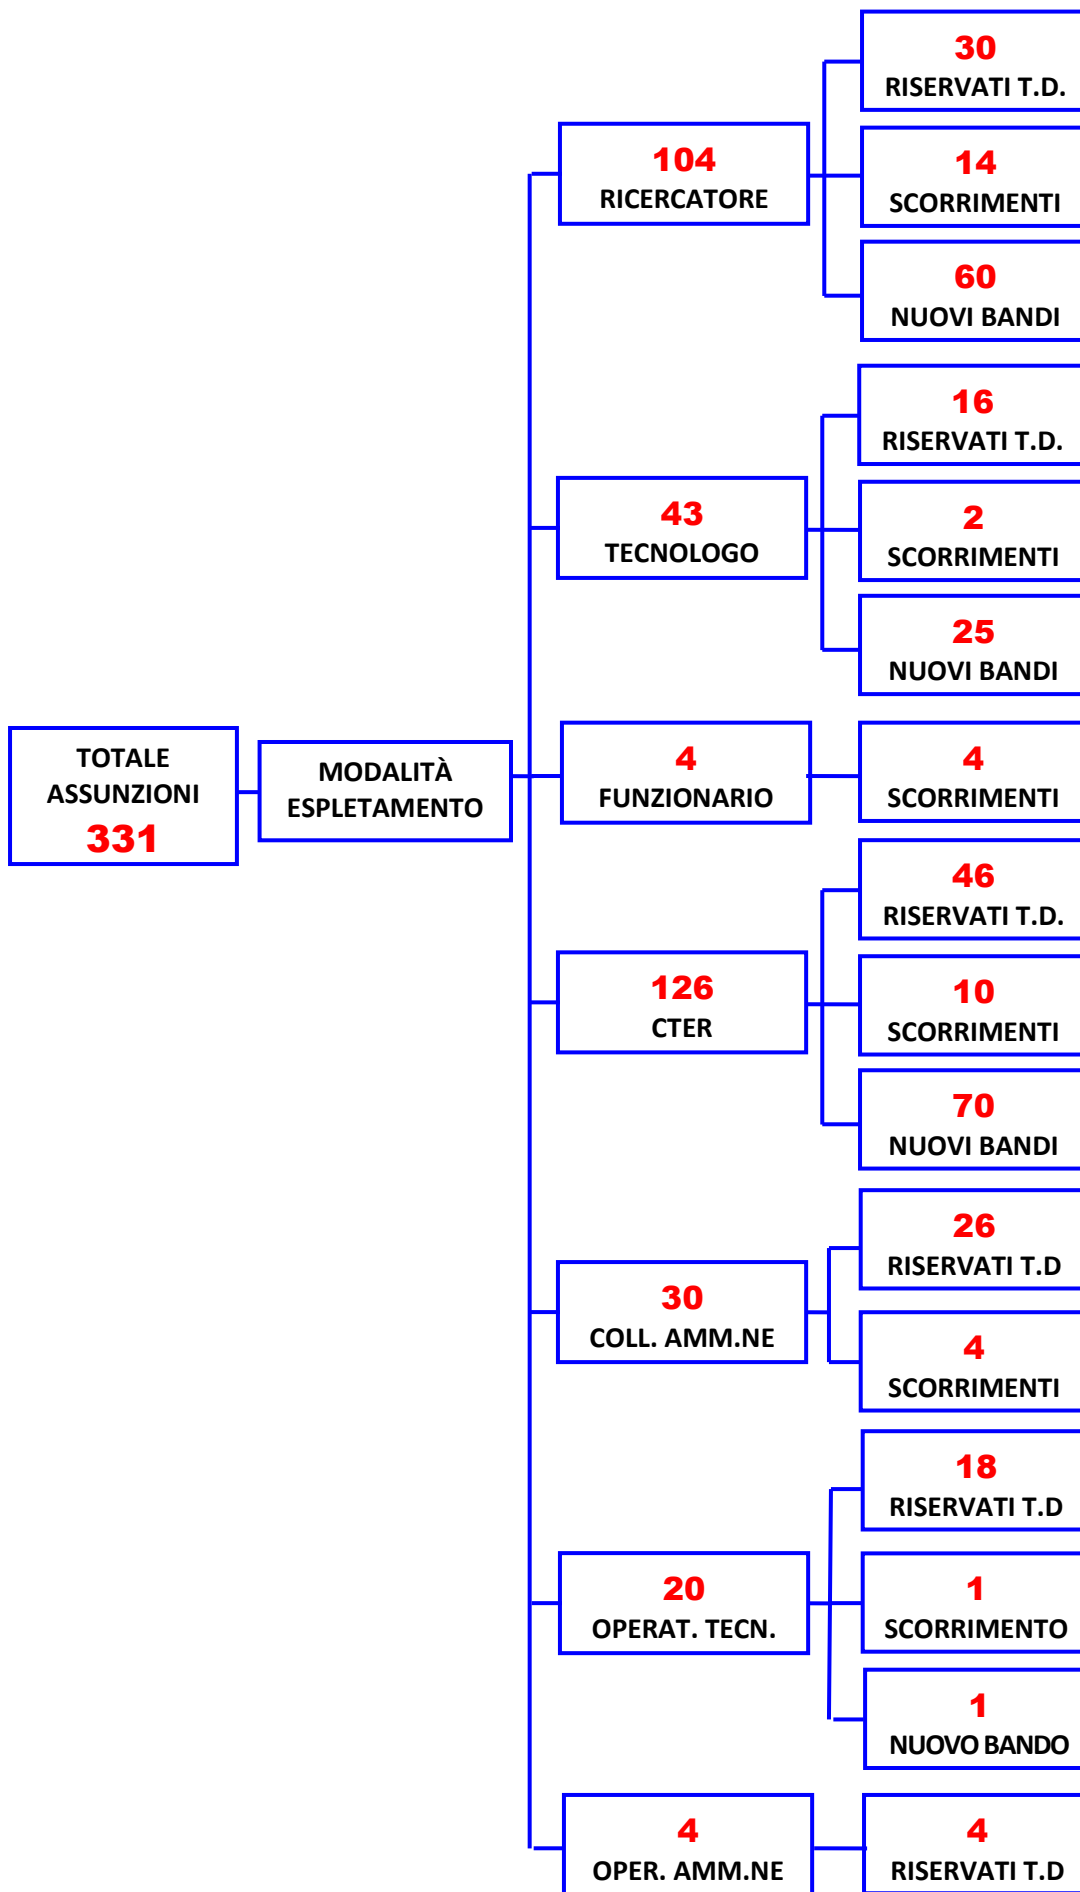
TOTALE ASSUNZIONI
331

MODALITÀ ESPLETAMENTO

104
RICERCATORE

30
RISERVATI T.D.

14
SCORRIMENTI

60
NUOVI BANDI

43
TECNOLOGO

16
RISERVATI T.D.

2
SCORRIMENTI

25
NUOVI BANDI

4
FUNZIONARIO

4
SCORRIMENTI

126
CTER

46
RISERVATI T.D.

10
SCORRIMENTI

70
NUOVI BANDI

30
COLL. AMM.NE

26
RISERVATI T.D

4
SCORRIMENTI

20
OPERAT. TECN.

18
RISERVATI T.D

1
SCORRIMENTO

1
NUOVO BANDO

4
OPER. AMM.NE

4
RISERVATI T.D